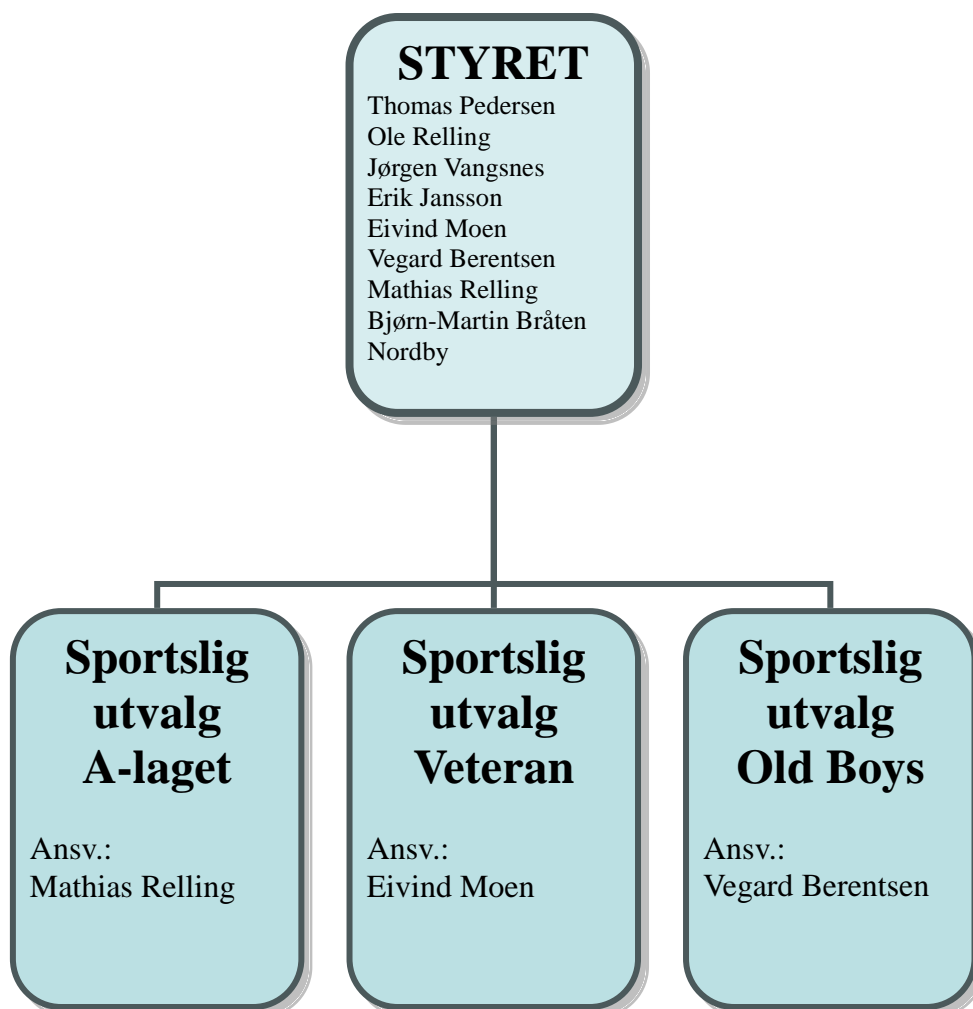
STYRET
Thomas Pedersen
Ole Relling
Jørgen Vangsnes
Erik Jansson
Eivind Moen
Vegard Berentsen
Mathias Relling
Bjørn-Martin Bråten Nordby

Sportslig utvalg A-laget

Ansv.:
Mathias Relling

Sportslig utvalg Veteran

Ansv.:
Eivind Moen

Sportslig utvalg Old Boys

Ansv.:
Vegard Berentsen